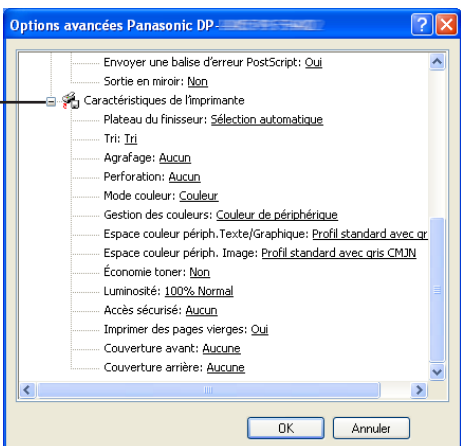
Options avancées Panasonic DP-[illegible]

Envoyer une balise d'erreur PostScript: Oui
Sortie en miroir: Non
Caractéristiques de l'imprimante
Plateau du finisseur: Sélection automatique
Tri: Tri
Agrafage: Aucun
Perforation: Aucun
Mode couleur: Couleur
Gestion des couleurs: Couleur de périphérique
Espace couleur périph.Texte/Graphique: Profil standard avec gr
Espace couleur périph. Image: Profil standard avec gris CMJN
Économie toner: Non
Luminosité: 100% Normal
Accès sécurisé: Aucun
Imprimer des pages vierges: Oui
Couverture avant: Aucune
Couverture arrière: Aucune

OK
Annuler